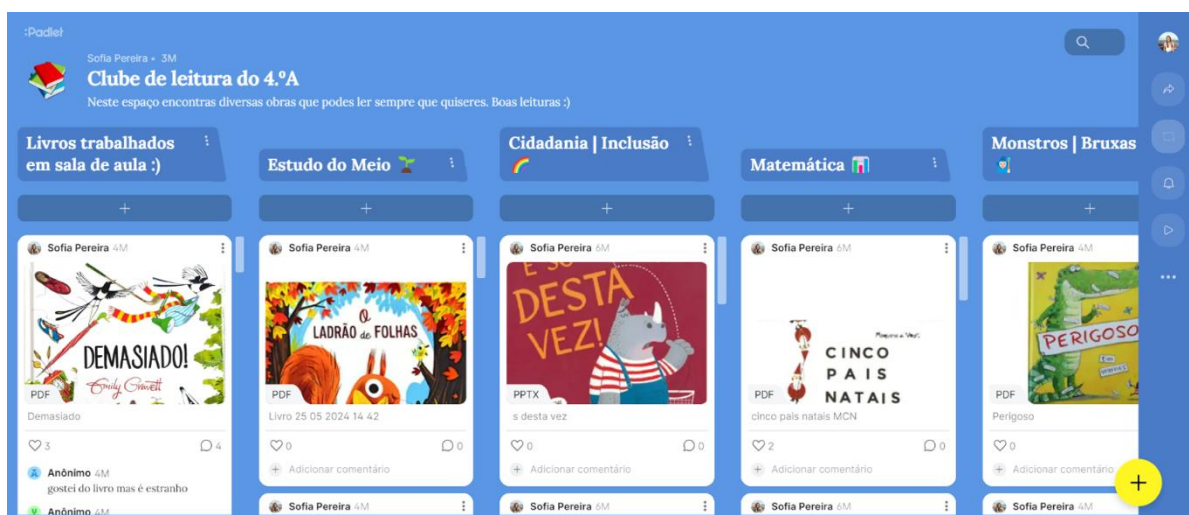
:Padlet

Sofia Pereira • 3M
Clube de leitura do 4.ºA
Neste espaço encontras diversas obras que podes ler sempre que quiseres. Boas leituras :)

Livros trabalhados em sala de aula :)

+

Sofia Pereira 4M
DEMASIADO!
Emily Gravett
PDF
Demasiado
3
4
Anônimo 4M
gostei do livro mas é estranho
Anônimo 4M

Estudo do Meio

+

Sofia Pereira 4M
O LADRÃO de FOLHAS
PDF
Livro 25 05 2024 14 42
0
0
Adicionar comentário
Sofia Pereira 4M

Cidadania | Inclusão

+

Sofia Pereira 6M
DESTA VEZ!
PPTX
s desta vez
0
0
Adicionar comentário
Sofia Pereira 6M

Matemática

+

Sofia Pereira 6M
CINCO PAIS NATAIS
PDF
cinco pais natais MCN
2
0
Adicionar comentário
Sofia Pereira 6M

Monstros | Bruxas

+

Sofia Pereira 4M
PERIGOSO
PDF
Perigoso
0
Adicionar comentário
Sofia Pereira 4M

+